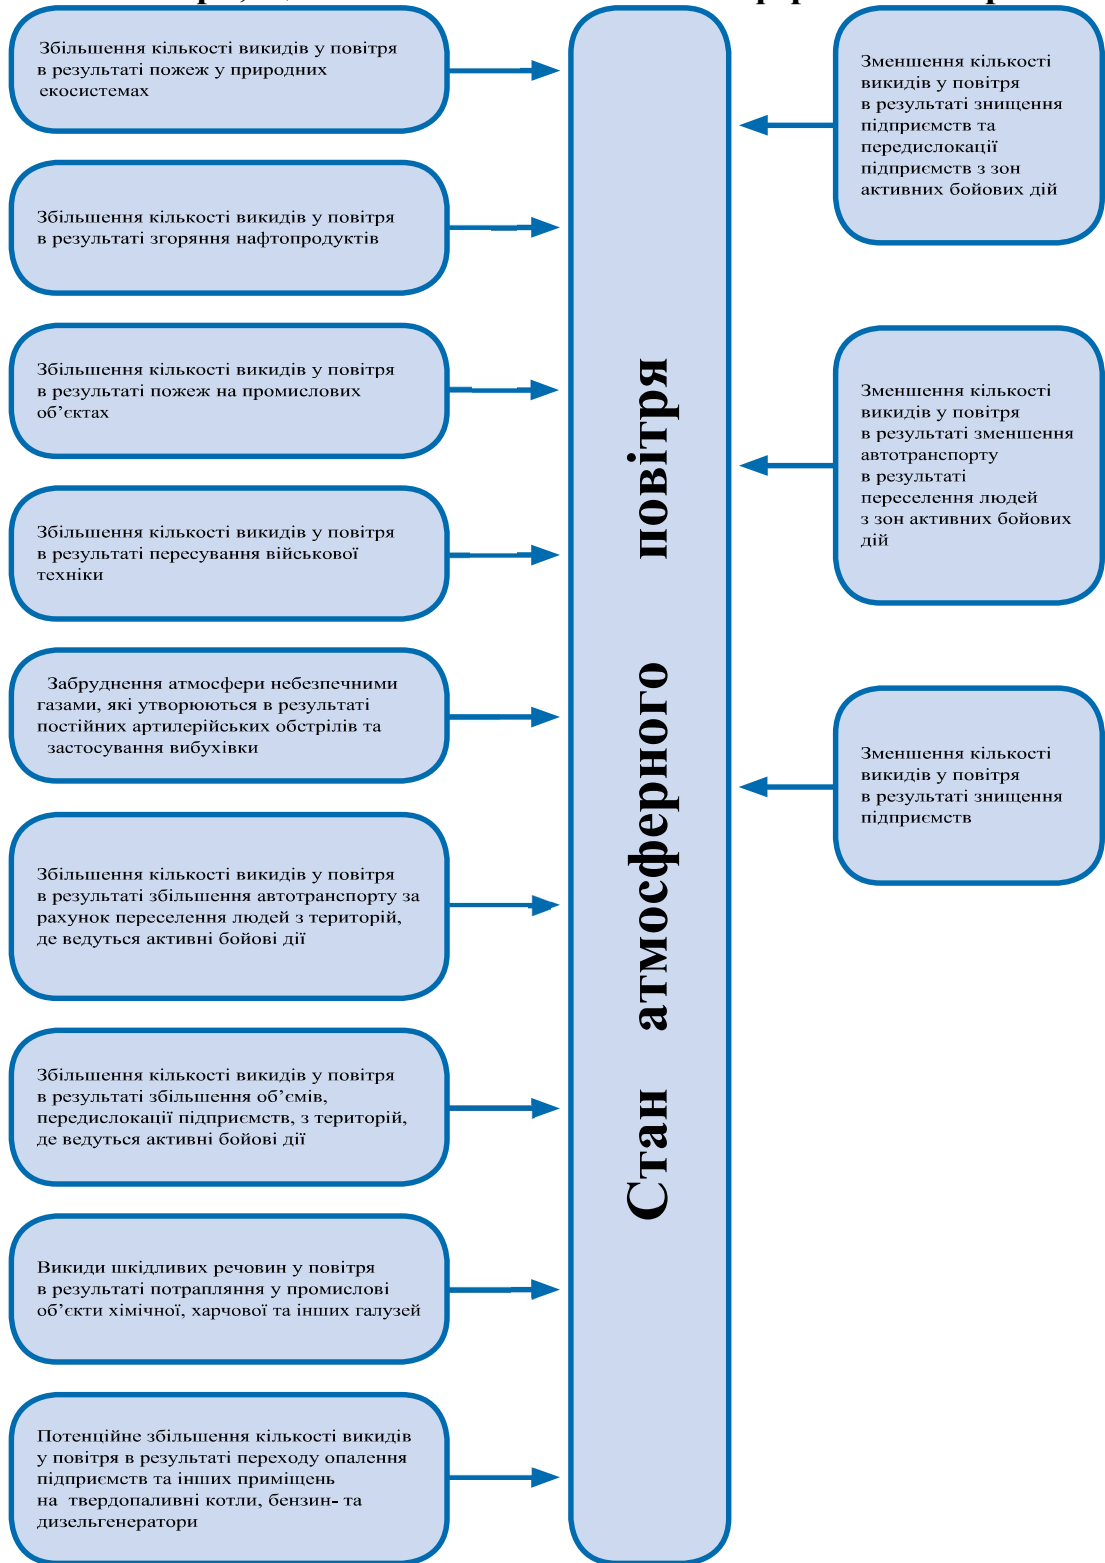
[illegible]

Збільшення кількості викидів у повітря в результаті пожеж у природних екосистемах

Збільшення кількості викидів у повітря в результаті згоряння нафтопродуктів

Збільшення кількості викидів у повітря в результаті пожеж на промислових об'єктах

Збільшення кількості викидів у повітря в результаті пересування військової техніки

Забруднення атмосфери небезпечними газами, які утворюються в результаті постійних артилерійських обстрілів та застосування вибухівки

Збільшення кількості викидів у повітря в результаті збільшення автотранспорту за рахунок переселення людей з територій, де ведуться активні бойові дії

Збільшення кількості викидів у повітря в результаті збільшення об'ємів, передислокації підприємств, з територій, де ведуться активні бойові дії

Викиди шкідливих речовин у повітря в результаті потрапляння у промислові об'єкти хімічної, харчової та інших галузей

Потенційне збільшення кількості викидів у повітря в результаті переходу опалення підприємств та інших приміщень на твердопаливні котли, бензин- та дизельгенератори

Стан атмосферного повітря

Зменшення кількості викидів у повітря в результаті знищення підприємств та передислокації підприємств з зон активних бойових дій

Зменшення кількості викидів у повітря в результаті зменшення автотранспорту в результаті переселення людей з зон активних бойових дій

Зменшення кількості викидів у повітря в результаті знищення підприємств